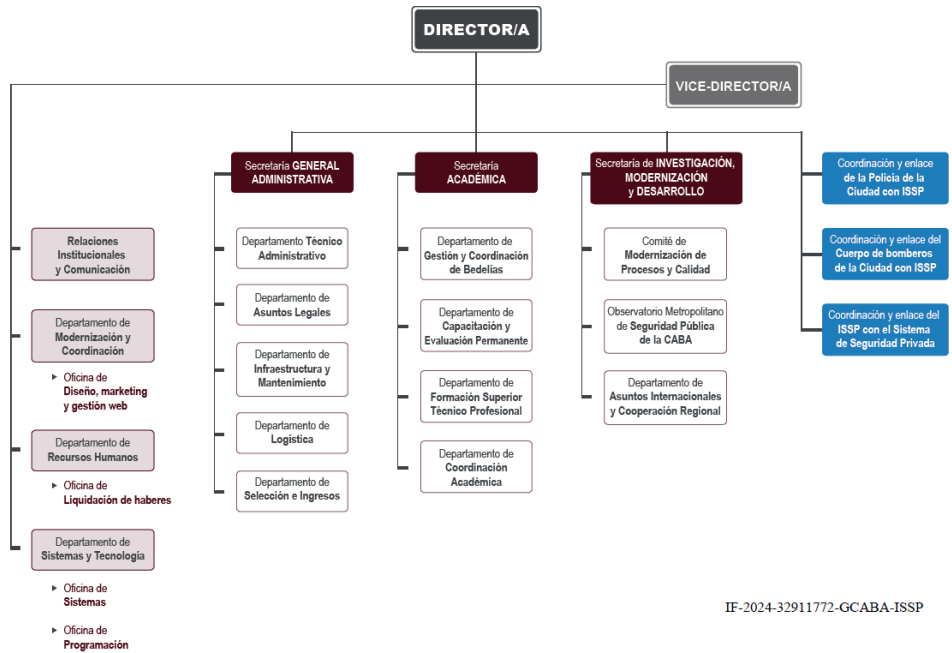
DIRECTOR/A

VICE-DIRECTOR/A

Relaciones Institucionales y Comunicación

Departamento de Modernización y Coordinación

Oficina de Diseño, marketing y gestión web

Departamento de Recursos Humanos

Oficina de Liquidación de haberes

Departamento de Sistemas y Tecnología

Oficina de Sistemas

Oficina de Programación

Secretaría GENERAL ADMINISTRATIVA

Departamento Técnico Administrativo

Departamento de Asuntos Legales

Departamento de Infraestructura y Mantenimiento

Departamento de Logística

Departamento de Selección e Ingresos

Secretaría ACADÉMICA

Departamento de Gestión y Coordinación de Bedelías

Departamento de Capacitación y Evaluación Permanente

Departamento de Formación Superior Técnico Profesional

Departamento de Coordinación Académica

Secretaría de INVESTIGACIÓN, MODERNIZACIÓN y DESARROLLO

Comité de Modernización de Procesos y Calidad

Observatorio Metropolitano de Seguridad Pública de la CABA

Departamento de Asuntos Internacionales y Cooperación Regional

Coordinación y enlace de la Policía de la Ciudad con ISSP

Coordinación y enlace del Cuerpo de bomberos de la Ciudad con ISSP

Coordinación y enlace del ISSP con el Sistema de Seguridad Privada

IF-2024-32911772-GCABA-ISSP